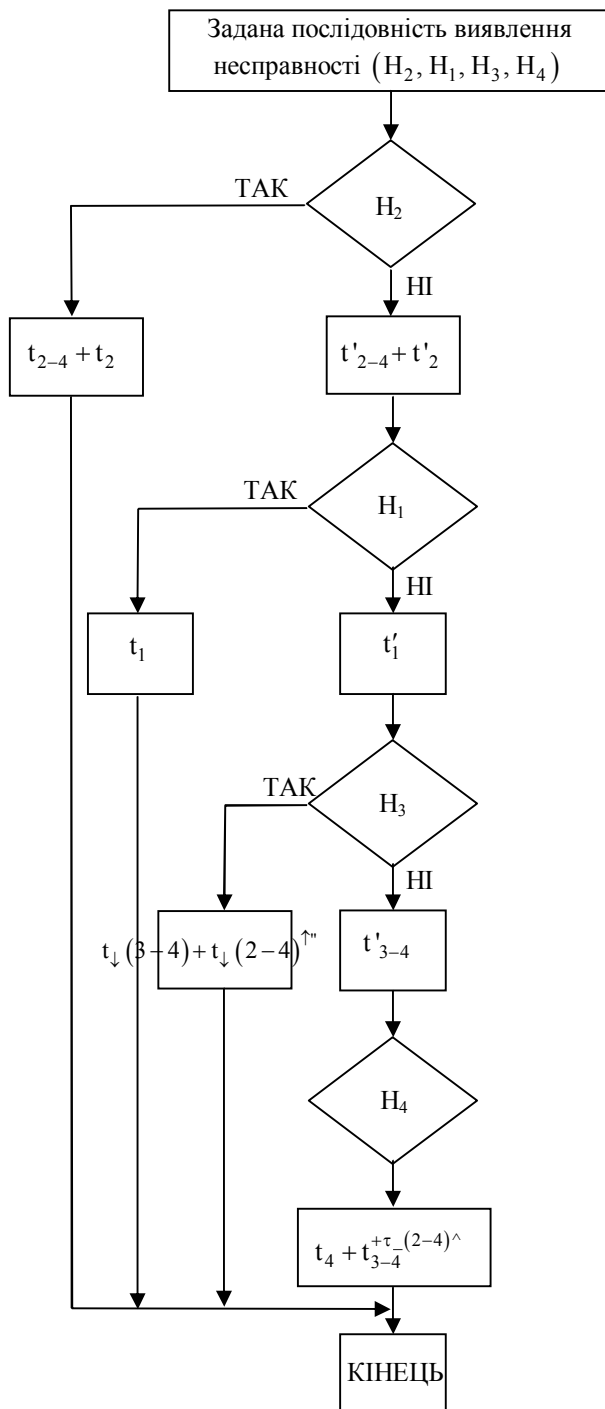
Задана послідовність виявлення несправності $(H_2, H_1, H_3, H_4)$

ТАК

$H_2$

НІ

$t_{2-4} + t_2$

$t'_{2-4} + t'_2$

ТАК

$H_1$

НІ

$t_1$

$t'_1$

ТАК

$H_3$

НІ

$t_{\downarrow}(3-4) + t_{\downarrow}(2-4)^{\uparrow''}$

$t'_{3-4}$

$H_4$

$t_4 + t_{3-4}^{+\tau_{-}(2-4)^{\wedge}}$

КІНЕЦЬ